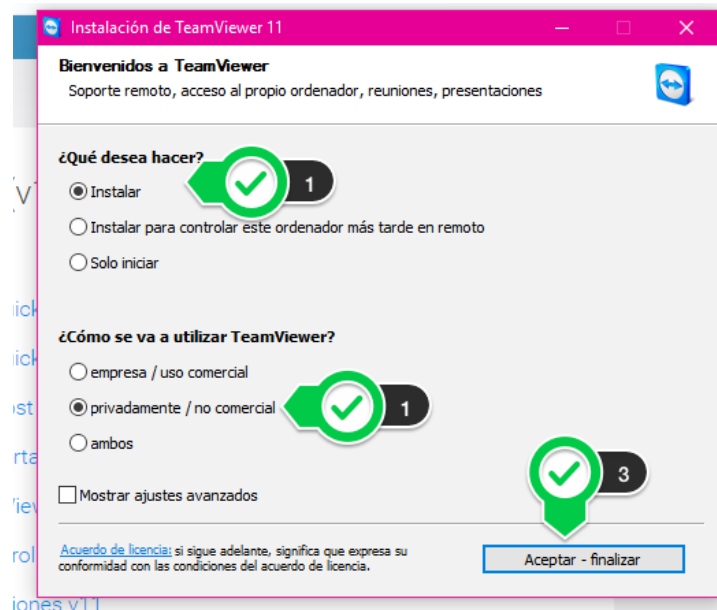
Instalación de TeamViewer 11

Bienvenidos a TeamViewer
Soporte remoto, acceso al propio ordenador, reuniones, presentaciones

¿Qué desea hacer?
Instalar
1
Instalar para controlar este ordenador más tarde en remoto
Solo iniciar

¿Cómo se va a utilizar TeamViewer?
empresa / uso comercial
privadamente / no comercial
1
ambos
3
Mostrar ajustes avanzados

Acuerdo de licencia: si sigue adelante, significa que expresa su conformidad con las condiciones del acuerdo de licencia.
Aceptar - finalizar